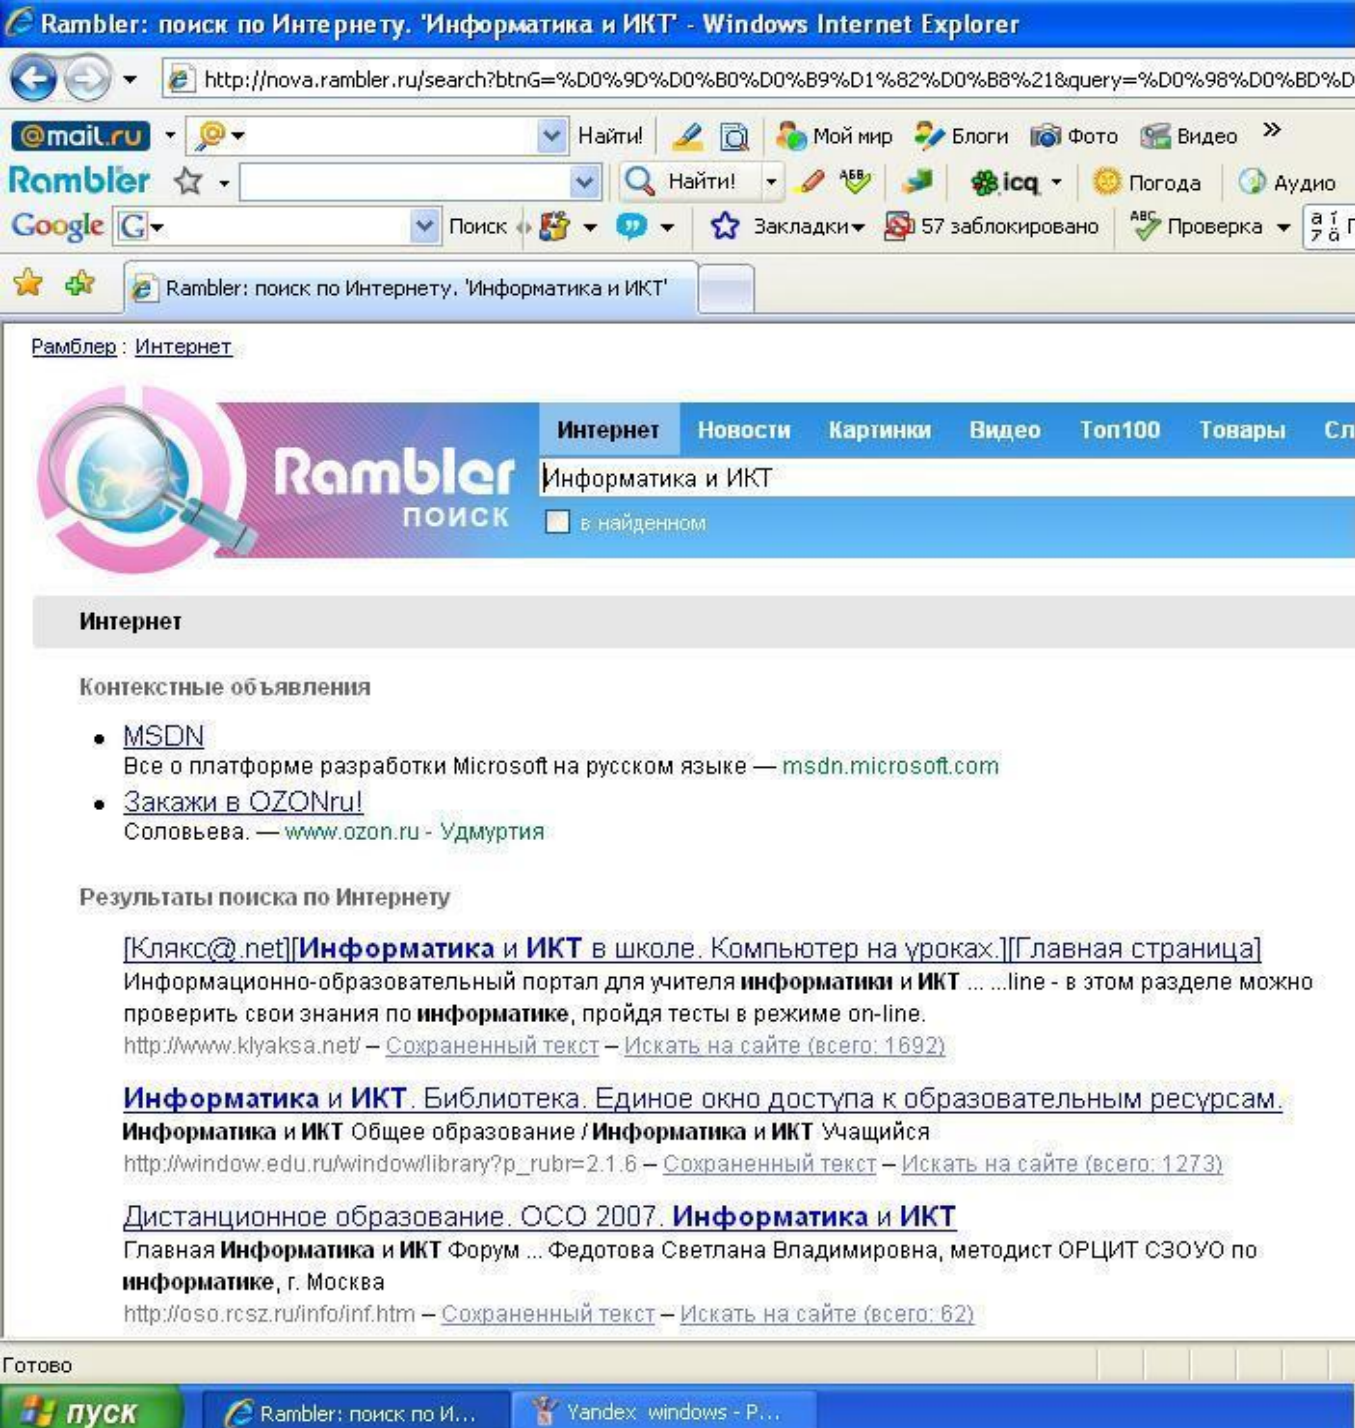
Rambler: поиск по Интернету. 'Информатика и ИКТ' - Windows Internet Explorer

http://nova.rambler.ru/search?btnG=%D0%9D%D0%B0%D0%B9%D1%82%D0%B8%21&query=%D0%98%D0%BD%D

@mail.ru Найти! Мой мир Блоги Фото Видео »

Rambler Найти! icq Погода Аудио

Google G Поиск Закладки 57 заблокировано Проверка

Rambler: поиск по Интернету. 'Информатика и ИКТ'

Рамблер : Интернет

Rambler поиск

Интернет Новости Картинки Видео Топ100 Товары Сл

Информатика и ИКТ

в найденном

Интернет

Контекстные объявления

• MSDN
Все о платформе разработки Microsoft на русском языке — msdn.microsoft.com

• Закажи в OZONru!
Соловьева. — www.ozon.ru - Удмуртия

Результаты поиска по Интернету

[Клякс@.net][Информатика и ИКТ в школе. Компьютер на уроках.][Главная страница]
Информационно-образовательный портал для учителя информатики и ИКТ ... ...line - в этом разделе можно проверить свои знания по информатике, пройдя тесты в режиме on-line.
http://www.klyaksa.net/ – Сохраненный текст – Искать на сайте (всего: 1692)

Информатика и ИКТ. Библиотека. Единое окно доступа к образовательным ресурсам.
Информатика и ИКТ Общее образование / Информатика и ИКТ Учащийся
http://window.edu.ru/window/library?p_rubr=2.1.6 – Сохраненный текст – Искать на сайте (всего: 1273)

Дистанционное образование. ОСО 2007. Информатика и ИКТ
Главная Информатика и ИКТ Форум ... Федотова Светлана Владимировна, методист ОРЦИТ СЗОУО по информатике, г. Москва
http://oso.rcsz.ru/info/inf.htm – Сохраненный текст – Искать на сайте (всего: 62)

Готово

пуск Rambler: поиск по И... Yandex windows - P...